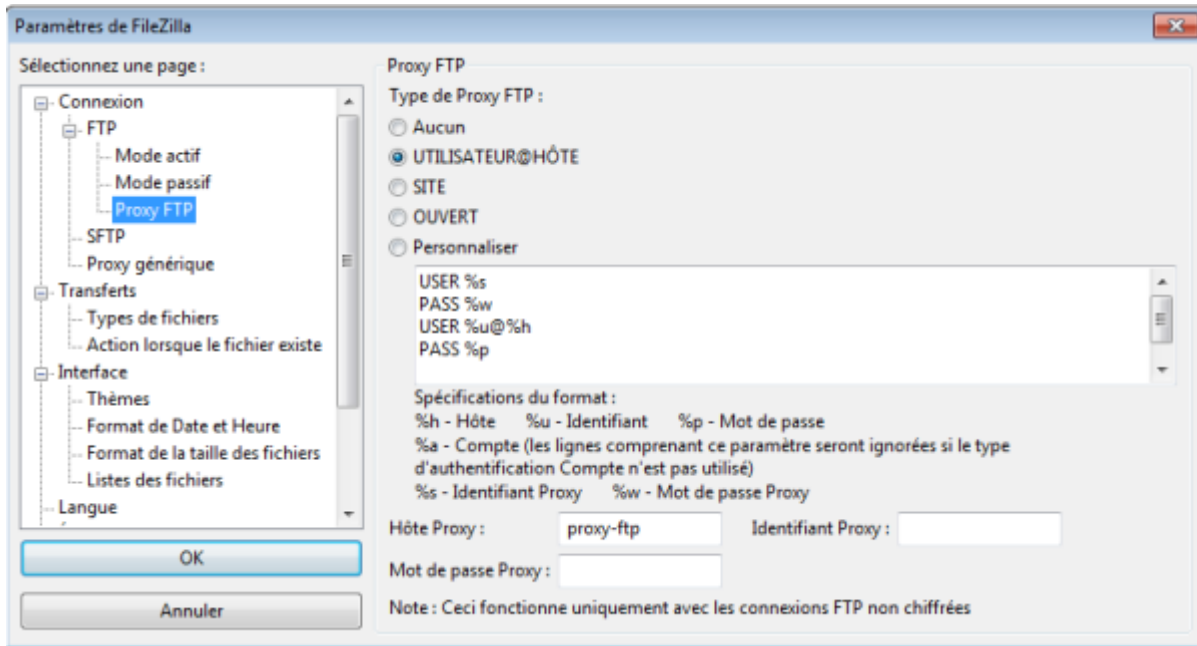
Paramètres de FileZilla

Sélectionnez une page :

Connexion
FTP
Mode actif
Mode passif
Proxy FTP
SFTP
Proxy générique
Transferts
Types de fichiers
Action lorsque le fichier existe
Interface
Thèmes
Format de Date et Heure
Format de la taille des fichiers
Listes des fichiers
Langue

OK

Annuler

Proxy FTP

Type de Proxy FTP :

Aucun

UTILISATEUR@HÔTE

SITE

OUVERT

Personnaliser

USER %s
PASS %w
USER %u@%h
PASS %p

Spécifications du format :
%h - Hôte %u - Identifiant %p - Mot de passe
%a - Compte (les lignes comprenant ce paramètre seront ignorées si le type d'authentification Compte n'est pas utilisé)
%s - Identifiant Proxy %w - Mot de passe Proxy

Hôte Proxy : proxy-ftp Identifiant Proxy :

Mot de passe Proxy :

Note : Ceci fonctionne uniquement avec les connexions FTP non chiffrées